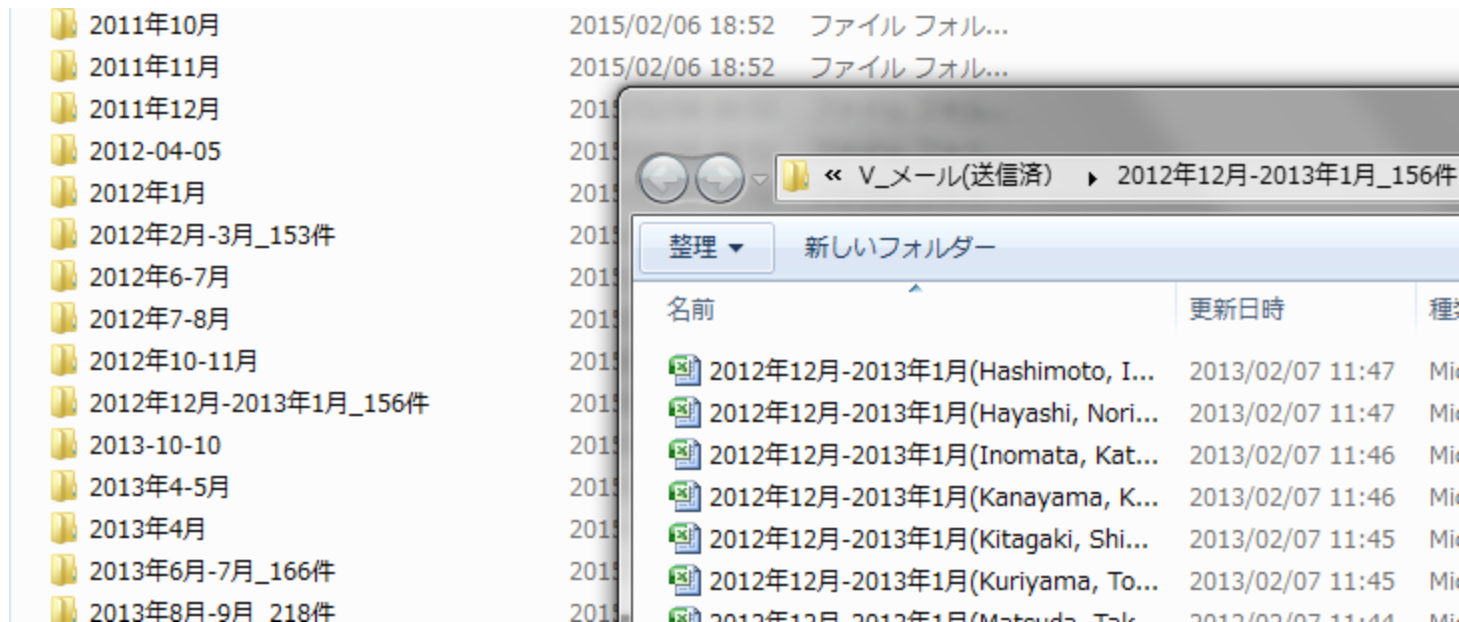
2011年10月 2015/02/06 18:52 ファイル フォル...
2011年11月 2015/02/06 18:52 ファイル フォル...
2011年12月 2015
2012-04-05 2015
2012年1月 2015
2012年2月-3月_153件 2015
2012年6-7月 2015
2012年7-8月 2015
2012年10-11月 2015
2012年12月-2013年1月_156件 2015
2013-10-10 2015
2013年4-5月 2015
2013年4月 2015
2013年6月-7月_166件 2015
2013年8月-9月_218件 2015

« V_メール(送信済) ▸ 2012年12月-2013年1月_156件

整理 ▾ 新しいフォルダー

| 名前 | 更新日時 | 種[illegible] |
|---|---|---|
| 2012年12月-2013年1月(Hashimoto, I... | 2013/02/07 11:47 | Mic |
| 2012年12月-2013年1月(Hayashi, Nori... | 2013/02/07 11:47 | Mic |
| 2012年12月-2013年1月(Inomata, Kat... | 2013/02/07 11:46 | Mic |
| 2012年12月-2013年1月(Kanayama, K... | 2013/02/07 11:46 | Mic |
| 2012年12月-2013年1月(Kitagaki, Shi... | 2013/02/07 11:45 | Mic |
| 2012年12月-2013年1月(Kuriyama, To... | 2013/02/07 11:45 | Mic |
| 2012年12月-2013年1月(Matsuda, Tak... | 2013/02/07 11:44 | Mic |